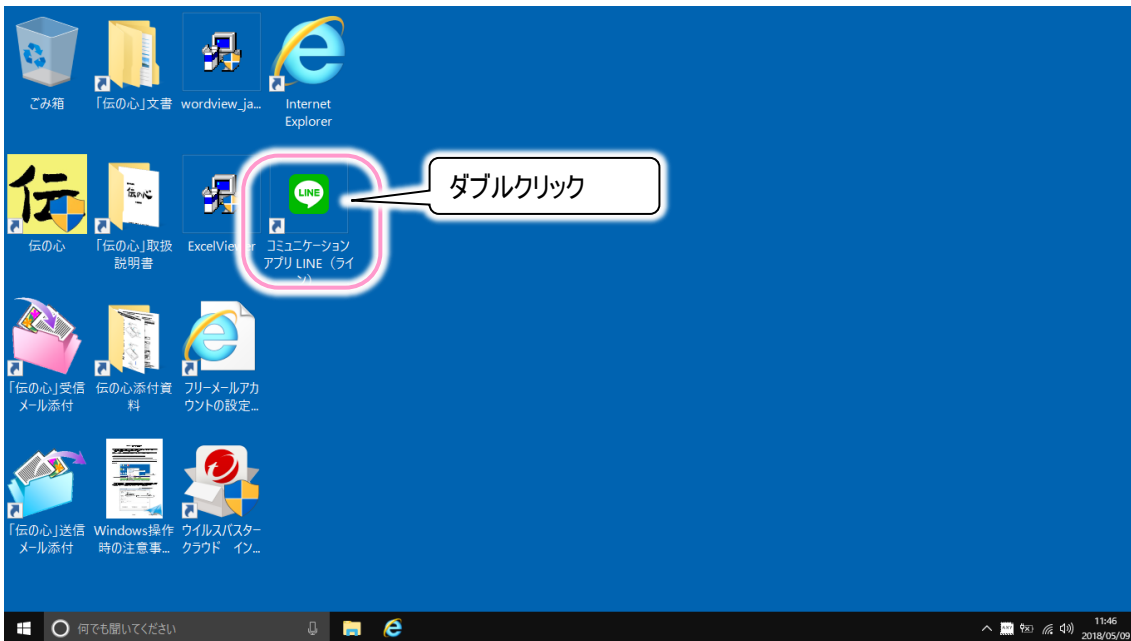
ごみ箱

「伝の心」文書

wordview_ja...

Internet Explorer

伝

伝の心

「伝の心」取扱説明書

ExcelViewer

LINE

コミュニケーションアプリ LINE（ライン）

ダブルクリック

「伝の心」受信メール添付

伝の心添付資料

フリーメールアカウントの設定...

「伝の心」送信メール添付

Windows操作時の注意事...

ウイルスバスター クラウド イン...

何でも聞いてください

11:46
2018/05/09